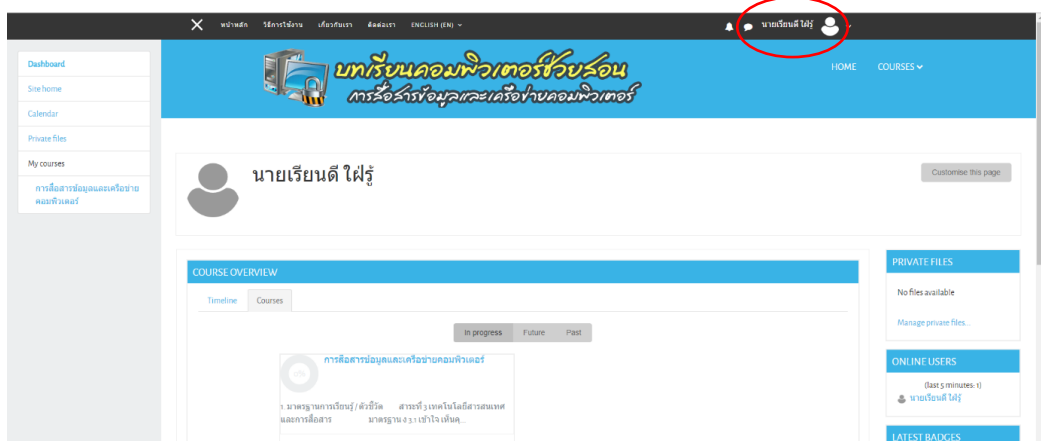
หน้าหลัก วิธีการใช้งาน เกี่ยวกับเรา ติดต่อเรา ENGLISH (EN)

นายเรียนดี ใฝ่รู้

Dashboard
Site home
Calendar
Private files
My courses
การสื่อสารข้อมูลและเครือข่ายคอมพิวเตอร์

บทเรียนคอมพิวเตอร์ช่วยสอน
การสื่อสารข้อมูลและเครือข่ายคอมพิวเตอร์

HOME COURSES

นายเรียนดี ใฝ่รู้

Customise this page

COURSE OVERVIEW

Timeline Courses

In progress Future Past

การสื่อสารข้อมูลและเครือข่ายคอมพิวเตอร์

1. มาตรฐานการเรียนรู้ / ตัวชี้วัด สาระที่ 3 เทคโนโลยีสารสนเทศและการสื่อสาร มาตรฐาน ง 3.1 เข้าใจ เห็นคุ...

PRIVATE FILES

No files available

Manage private files...

ONLINE USERS

(last 5 minutes: 1)

นายเรียนดี ใฝ่รู้

LATEST BADGES